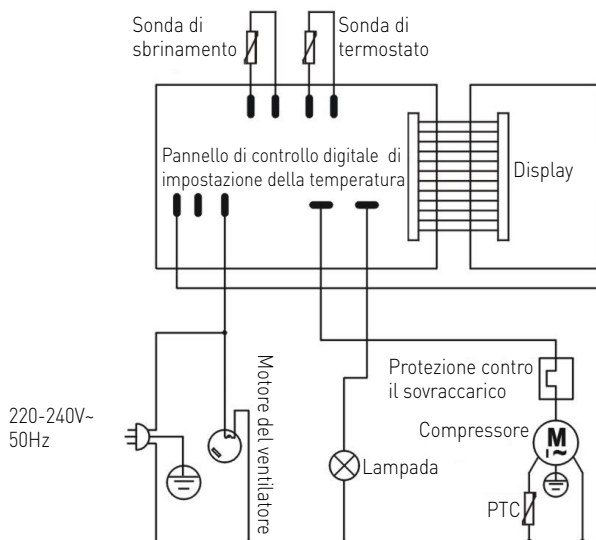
Sonda di sbrinamento

Sonda di termostato

Pannello di controllo digitale di impostazione della temperatura

Display

Motore del ventilatore

220-240V~ 50Hz

Protezione contro il sovraccarico

Compressore

M

Lampada

PTC